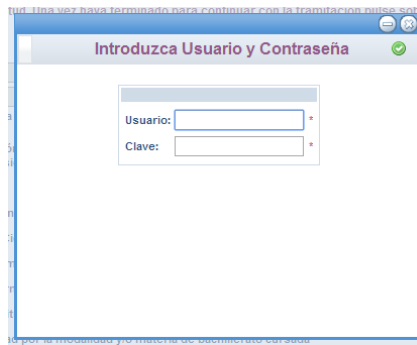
tud. Una vez haya terminado para continuar con la tramitación pulse sob

Introduzca Usuario y Contraseña

Usuario: *
Clave: *

a
ó
ti
n
ci
m
r
a
ad por la modalidad y/o materia de bachillerato cursada